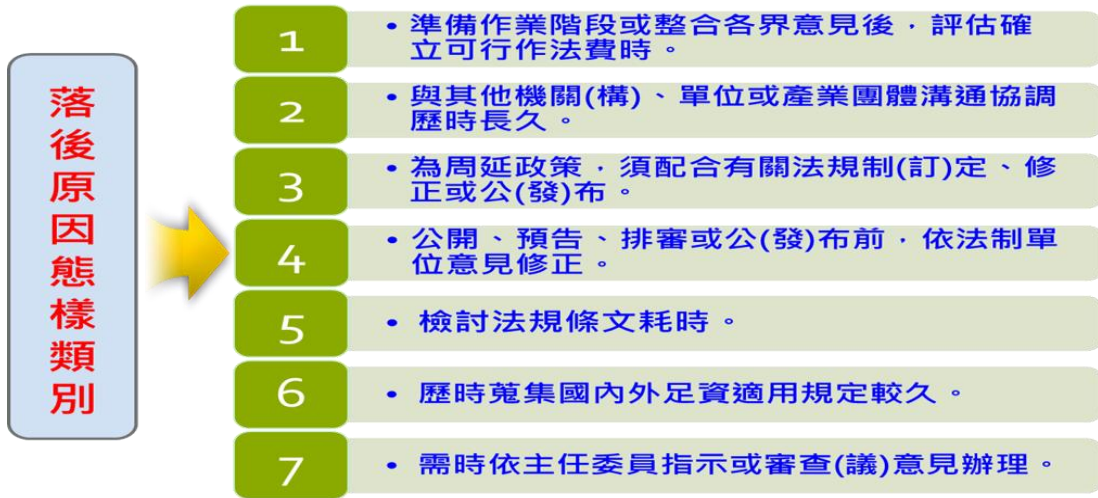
落後原因態樣類別

1
• 準備作業階段或整合各界意見後，評估確立可行作法費時。

2
• 與其他機關(構)、單位或產業團體溝通協調歷時長久。

3
• 為周延政策，須配合有關法規制(訂)定、修正或公(發)布。

4
• 公開、預告、排審或公(發)布前，依法制單位意見修正。

5
• 檢討法規條文耗時。

6
• 歷時蒐集國內外足資適用規定較久。

7
• 需時依主任委員指示或審查(議)意見辦理。